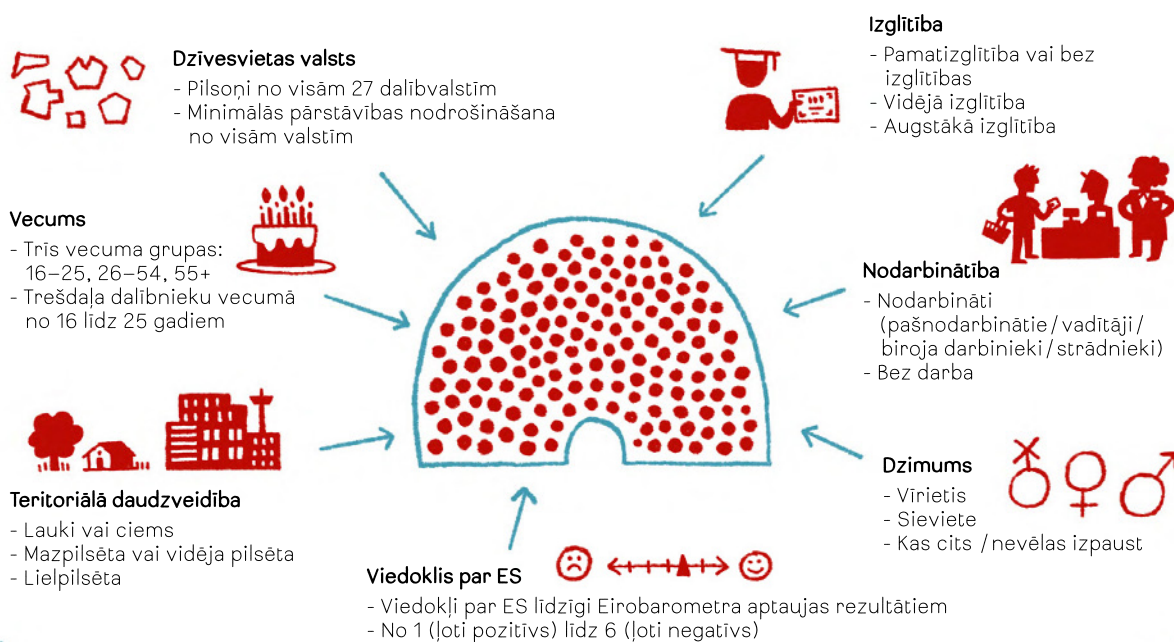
Dzīvesvietas valsts
- Pilsoņi no visām 27 dalībvalstīm
- Minimālās pārstāvības nodrošināšana no visām valstīm

Izglītība
- Pamatizglītība vai bez izglītības
- Vidējā izglītība
- Augstākā izglītība

Vecums
- Trīs vecuma grupas: 16–25, 26–54, 55+
- Trešdaļa dalībnieku vecumā no 16 līdz 25 gadiem

Nodarbinātība
- Nodarbināti (pašnodarbinātie / vadītāji / biroja darbinieki / strādnieki)
- Bez darba

Teritoriālā daudzveidība
- Lauki vai ciems
- Mazpilsēta vai vidēja pilsēta
- Lielpilsēta

Dzimums
- Vīrietis
- Sieviete
- Kas cits / nevēlas izpaust

Viedoklis par ES
- Viedokļi par ES līdzīgi Eirobarometra aptaujas rezultātiem
- No 1 (ļoti pozitīvs) līdz 6 (ļoti negatīvs)